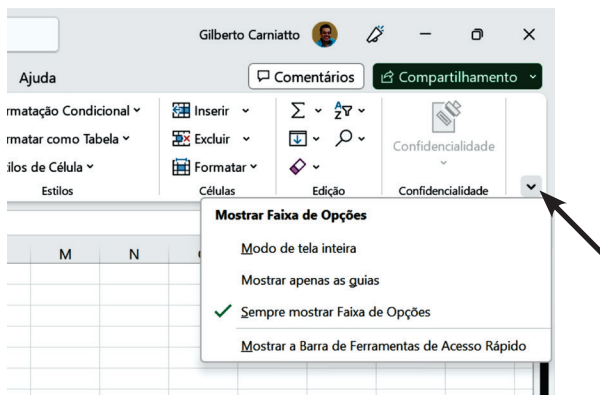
Gilberto Carniatto

Ajuda

Comentários

Compartilhamento

rmatação Condicional

rmatar como Tabela

ilos de Célula

Estilos

Inserir

Excluir

Formatar

Células

Edição

Confidencialidade

Confidencialidade

Mostrar Faixa de Opções

Modo de tela inteira

Mostrar apenas as guias

Sempre mostrar Faixa de Opções

Mostrar a Barra de Ferramentas de Acesso Rápido

M

N